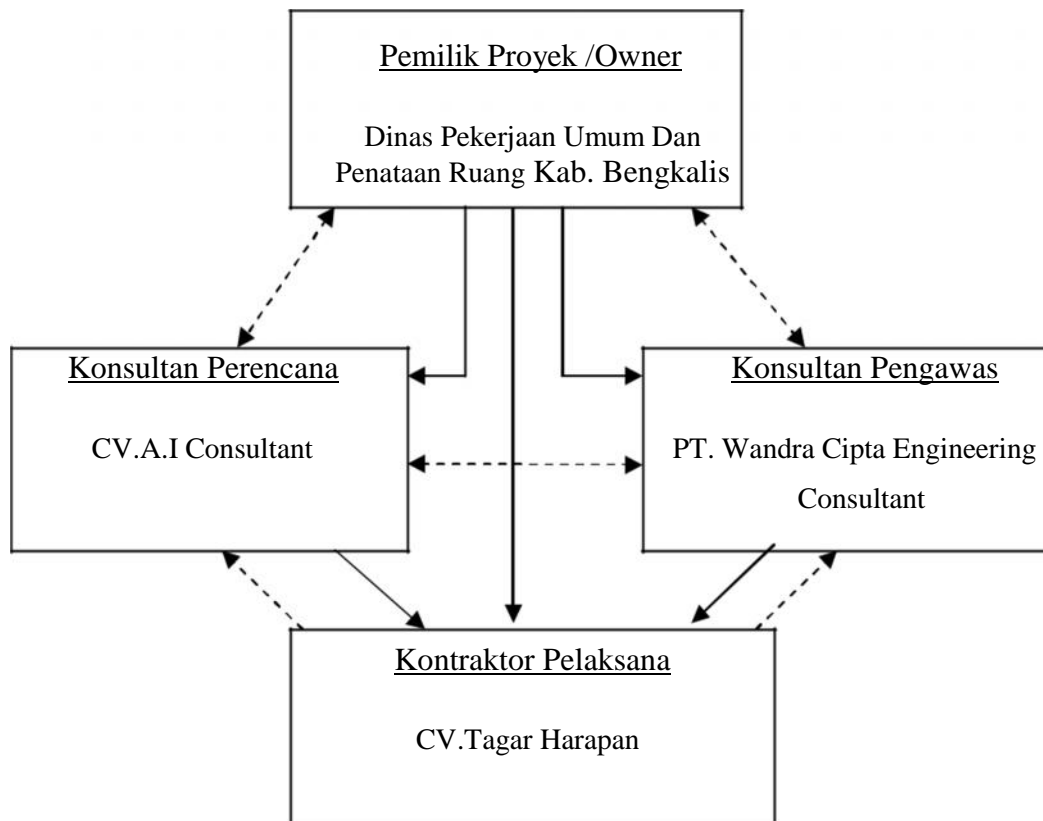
Pemilik Proyek /Owner

Dinas Pekerjaan Umum Dan Penataan Ruang Kab. Bengkalis

Konsultan Perencana

CV.A.I Consultant

Konsultan Pengawas

PT. Wandra Cipta Engineering Consultant

Kontraktor Pelaksana

CV.Tagar Harapan